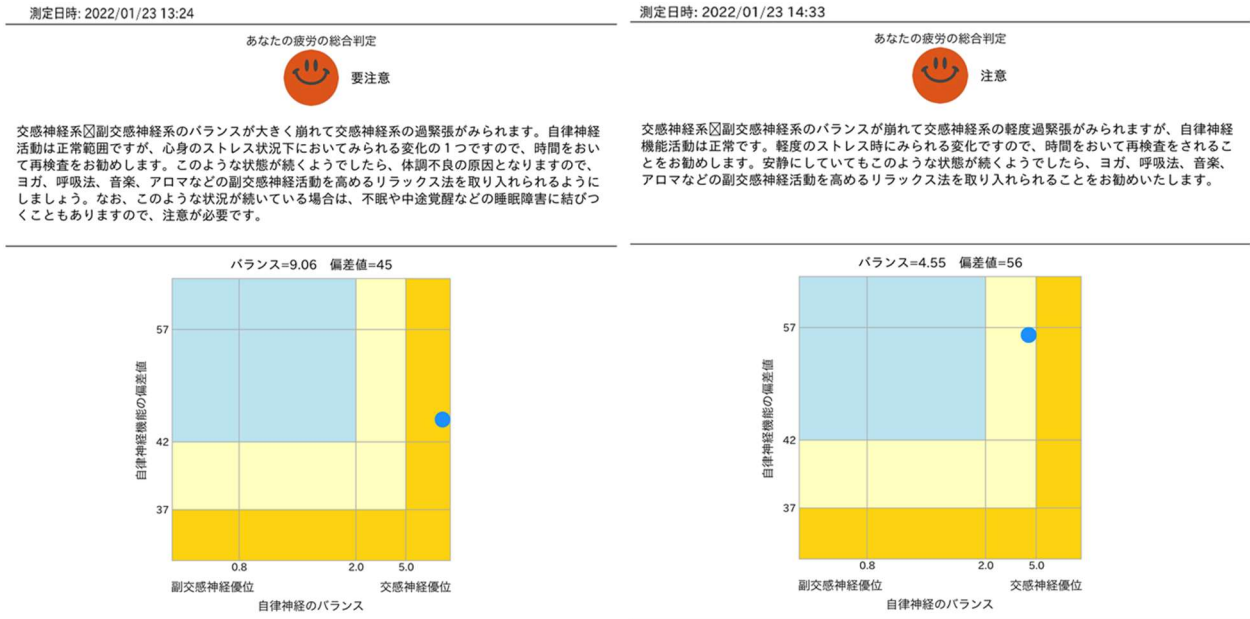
測定日時: 2022/01/23 13:24

あなたの疲労の総合判定

要注意

交感神経系☒副交感神経系のバランスが大きく崩れて交感神経系の過緊張がみられます。自律神経活動は正常範囲ですが、心身のストレス状況下においてみられる変化の１つですので、時間をおいて再検査をお勧めします。このような状態が続くようでしたら、体調不良の原因となりますので、ヨガ、呼吸法、音楽、アロマなどの副交感神経活動を高めるリラックス法を取り入れられるようにしましょう。なお、このような状況が続いている場合は、不眠や中途覚醒などの睡眠障害に結びつくこともありますので、注意が必要です。

バランス=9.06 偏差値=45

57
42
37
0.8
2.0
5.0
副交感神経優位
交感神経優位
自律神経機能の偏差値
自律神経のバランス

測定日時: 2022/01/23 14:33

あなたの疲労の総合判定

注意

交感神経系☒副交感神経系のバランスが崩れて交感神経系の軽度過緊張がみられますが、自律神経機能活動は正常です。軽度のストレス時にみられる変化ですので、時間をおいて再検査をされることをお勧めします。安静にしていてもこのような状態が続くようでしたら、ヨガ、呼吸法、音楽、アロマなどの副交感神経活動を高めるリラックス法を取り入れられることをお勧めいたします。

バランス=4.55 偏差値=56

57
42
37
0.8
2.0
5.0
副交感神経優位
交感神経優位
自律神経機能の偏差値
自律神経のバランス